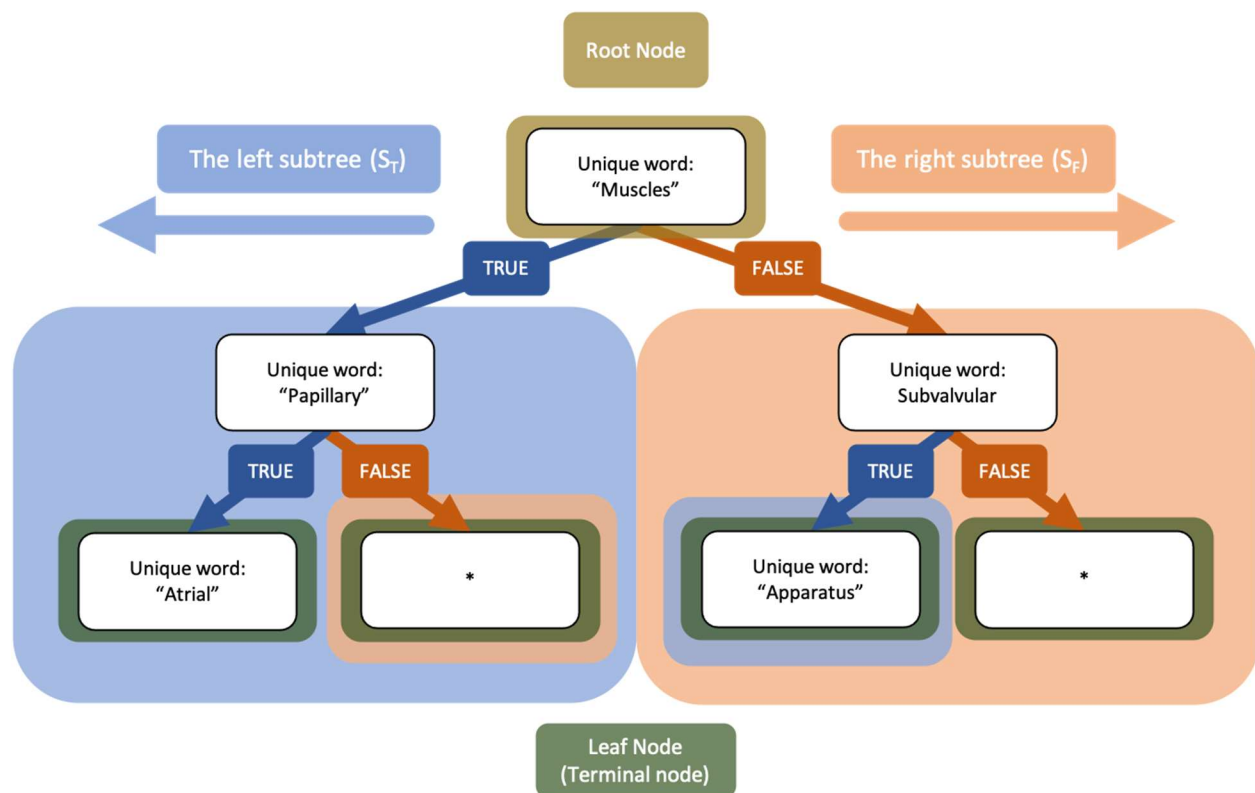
Root Node

The left subtree ($S_T$)

Unique word: “Muscles”

The right subtree ($S_F$)

TRUE

FALSE

Unique word: “Papillary”

Unique word: Subvalvular

TRUE

FALSE

TRUE

FALSE

Unique word: “Atrial”

*

Unique word: “Apparatus”

*

Leaf Node (Terminal node)